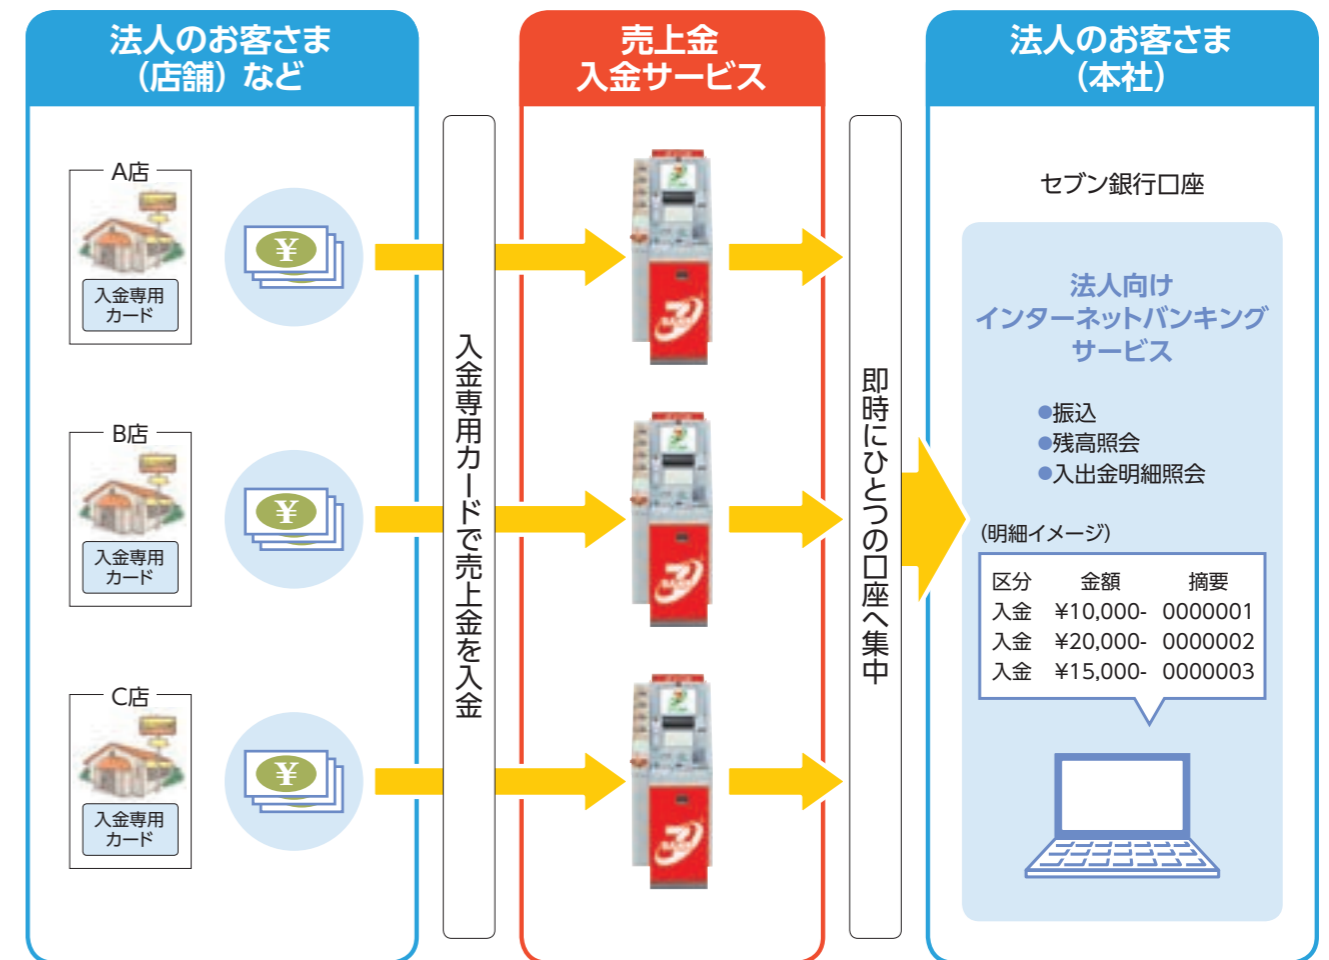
法人のお客さま
（店舗）など

A店

入金専用
カード

¥

B店

入金専用
カード

¥

C店

入金専用
カード

¥

入金専用カードで売上金を入金

売上金
入金サービス

即時にひとつの口座へ集中

法人のお客さま
（本社）

セブン銀行口座

法人向け
インターネットバンキング
サービス

●振込
●残高照会
●入出金明細照会

（明細イメージ）

| 区分 | 金額 | 摘要 |
|---|---|---|
| 入金 | ¥10,000- | 0000001 |
| 入金 | ¥20,000- | 0000002 |
| 入金 | ¥15,000- | 0000003 |